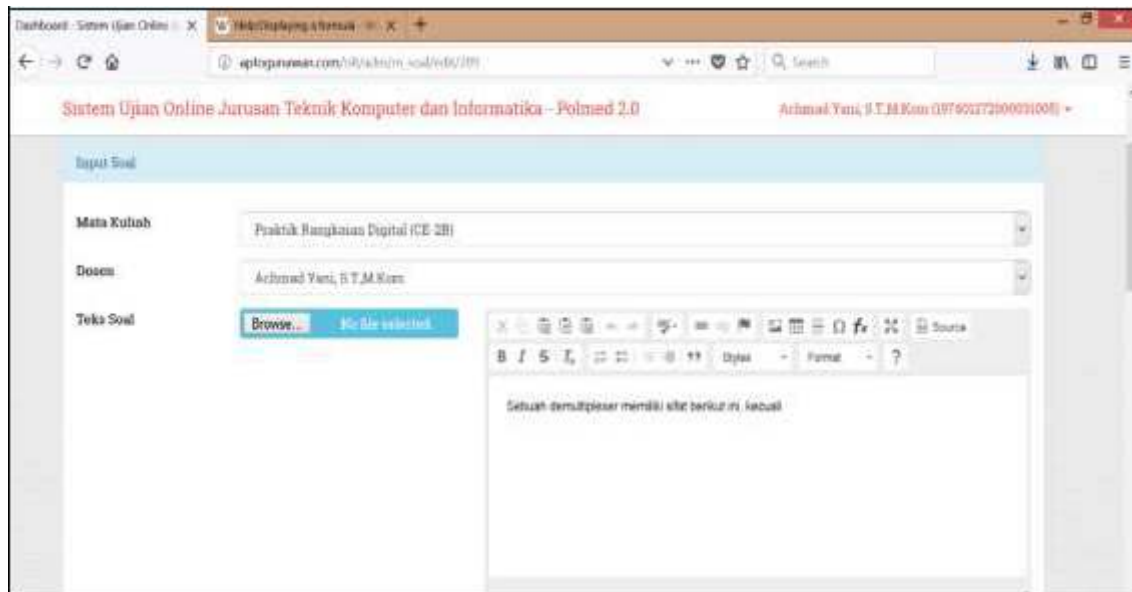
Dashboard - Sistem Ujian Online × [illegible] × +

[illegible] ··· Search

Sistem Ujian Online Jurusan Teknik Komputer dan Informatika - Polmed 2.0

Achmad Yani, S.T.,M.Kom ([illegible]) ▾

Input Soal

Mata Kuliah

Praktik Rangkaian Digital (CE 2B)

Dosen

Achmad Yani, S.T.,M.Kom

Teks Soal

Browse... No file selected.

Source

B I S Styles Format ?

Sebuah demultiplexer memiliki sifat berikut ini, kecuali